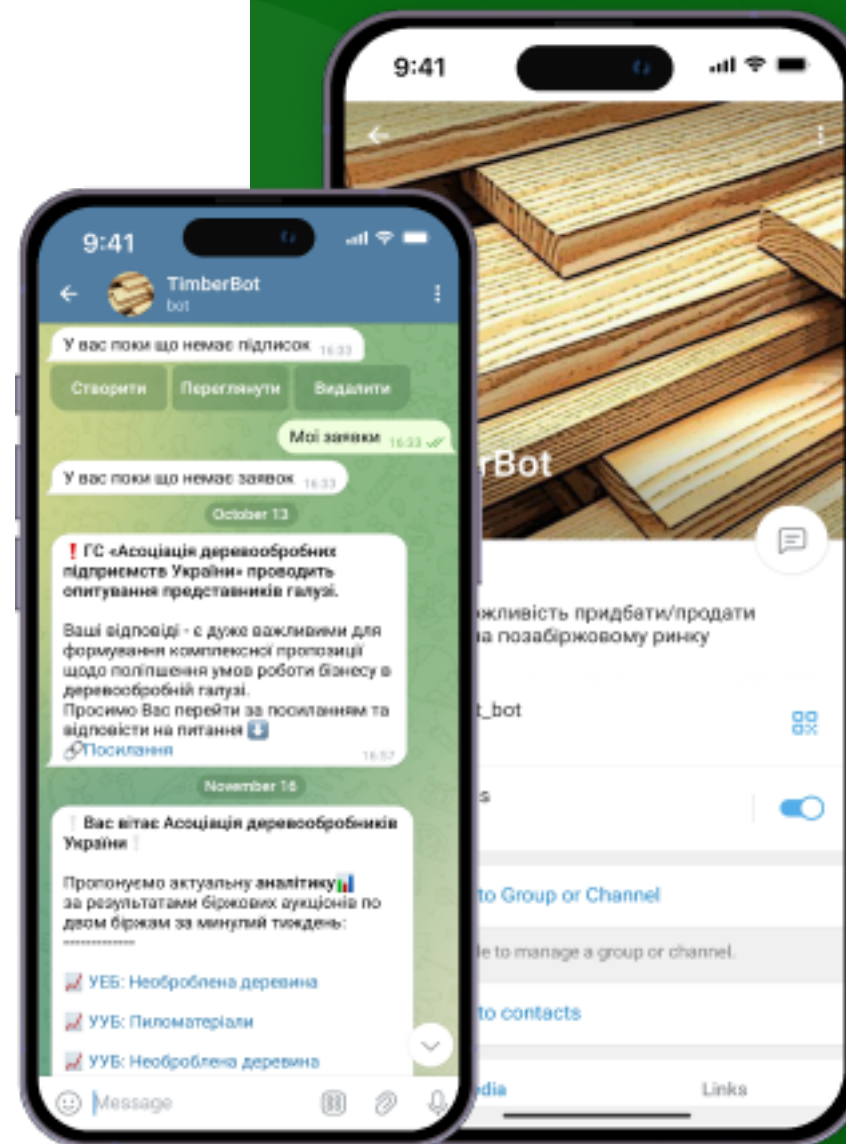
9:41

TimberBot
bot

У вас поки що немає підписок 16:33

Створити
Переглянути
Видалити

Мої заявки 16:33

У вас поки що немає заявок 16:33

October 13

❗ГС «Асоціація деревообробних підприємств України» проводить опитування представників галузі.

Ваші відповіді - є дуже важливими для формування комплексної пропозиції щодо поліпшення умов роботи бізнесу в деревообробній галузі.
Просимо Вас перейти за посиланням та відповісти на питання ⬇️
🔗Посилання 16:57

November 16

Вас вітає Асоціація деревообробників України

Пропонуємо актуальну аналітику📊 за результатами біржових аукціонів по двом біржам за минулий тиждень:
============

📈 УЕБ: Необроблена деревина

📈 УУБ: Пиломатеріали

📈 УУБ: Необроблена деревина

Message

9:41

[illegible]rBot

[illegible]жливість придбати/продати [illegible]а позабіржовому ринку

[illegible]_bot

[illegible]s

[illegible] to Group or Channel

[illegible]le to manage a group or channel.

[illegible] to contacts

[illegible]dia
Links